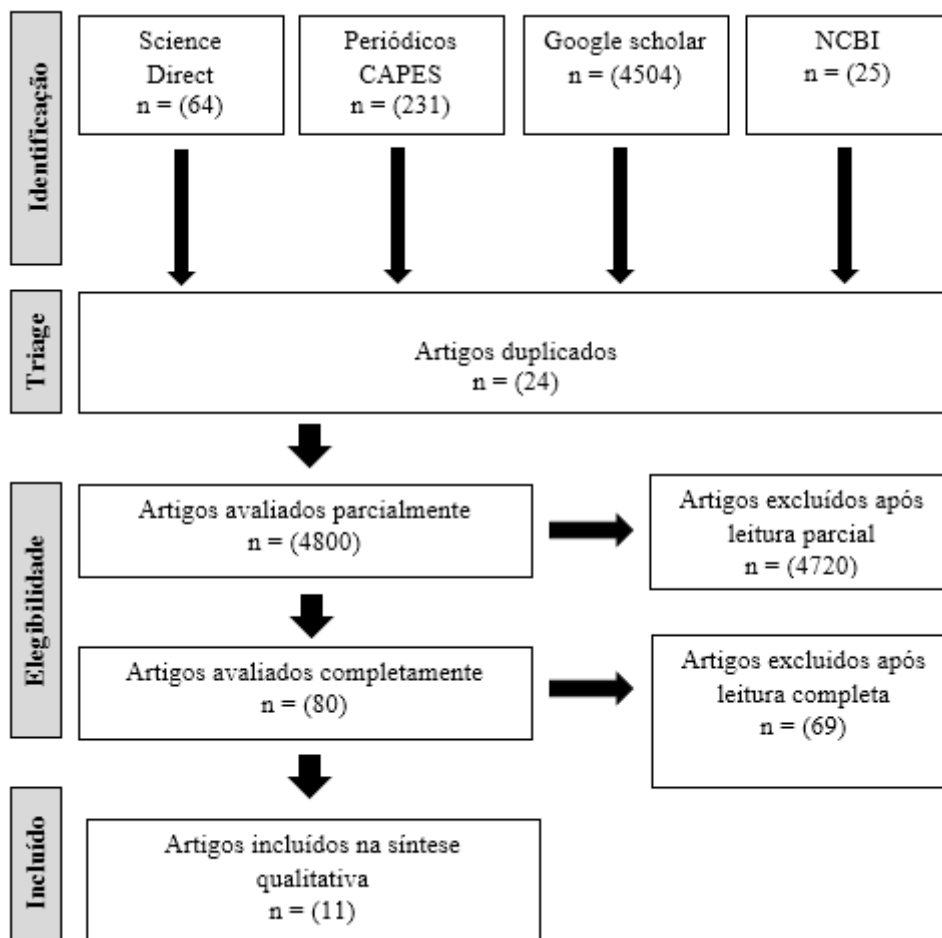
Identificação

Science Direct
n = (64)

Periódicos CAPES
n = (231)

Google scholar
n = (4504)

NCBI
n = (25)

Triage

Artigos duplicados
n = (24)

Elegibilidade

Artigos avaliados parcialmente
n = (4800)

Artigos excluídos após leitura parcial
n = (4720)

Artigos avaliados completamente
n = (80)

Artigos excluidos após leitura completa
n = (69)

Incluído

Artigos incluídos na síntese qualitativa
n = (11)